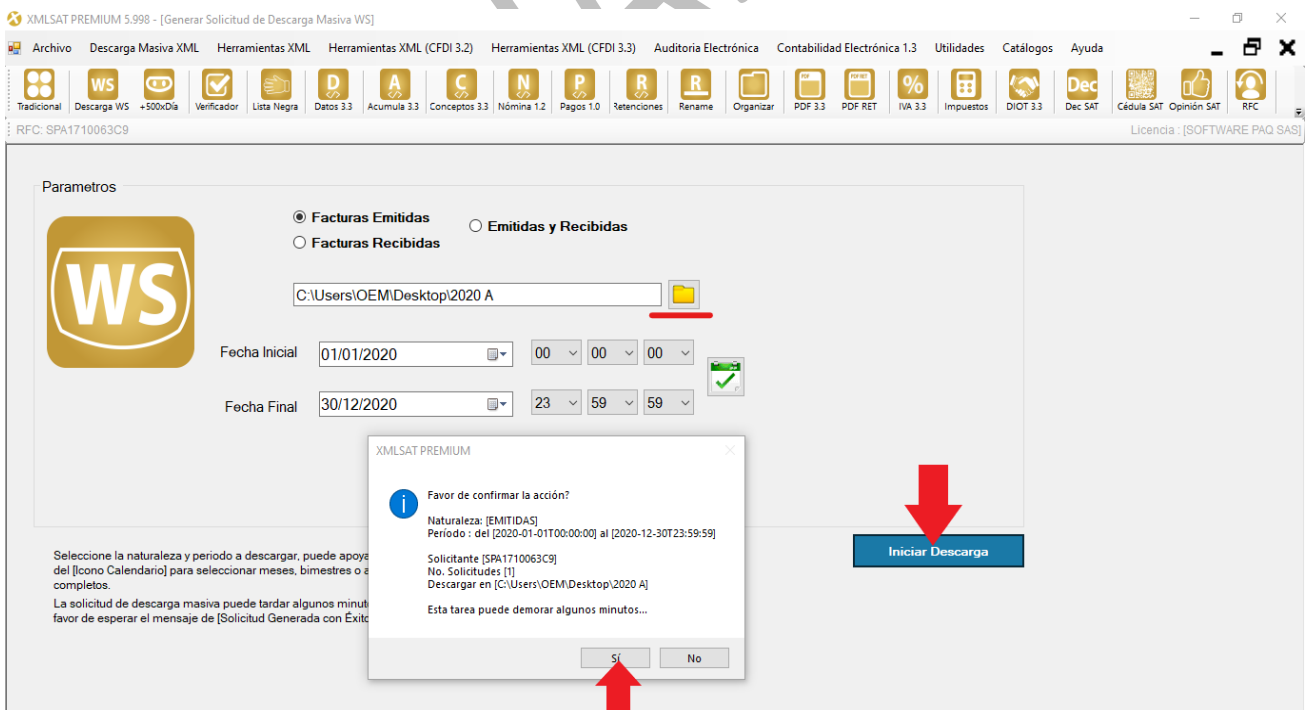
XMLSAT PREMIUM 5.998 - [Generar Solicitud de Descarga Masiva WS]

Archivo Descarga Masiva XML Herramientas XML Herramientas XML (CFDI 3.2) Herramientas XML (CFDI 3.3) Auditoria Electrónica Contabilidad Electrónica 1.3 Utilidades Catálogos Ayuda

Tradicional Descarga WS +500xDía Verificador Lista Negra Datos 3.3 Acumula 3.3 Conceptos 3.3 Nómina 1.2 Pagos 1.0 Retenciones Rename Organizar PDF 3.3 PDF RET IVA 3.3 Impuestos DIOT 3.3 Dec SAT Cédula SAT Opinión SAT RFC

RFC: SPA1710063C9

Licencia : [SOFTWARE PAQ SAS]

Parametros

WS

Facturas Emitidas
Facturas Recibidas
Emitidas y Recibidas

C:\Users\OEM\Desktop\2020 A

Fecha Inicial 01/01/2020 00 00 00

Fecha Final 30/12/2020 23 59 59

XMLSAT PREMIUM

Favor de confirmar la acción?

Naturaleza: [EMITIDAS]
Periodo : del [2020-01-01T00:00:00] al [2020-12-30T23:59:59]

Solicitante [SPA1710063C9]
No. Solicitudes [1]
Descargar en [C:\Users\OEM\Desktop\2020 A]

Esta tarea puede demorar algunos minutos...

Sí No

Iniciar Descarga

Seleccione la naturaleza y periodo a descargar, puede apoya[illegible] del [Icono Calendario] para seleccionar meses, bimestres o a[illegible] completos.
La solicitud de descarga masiva puede tardar algunos minut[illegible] favor de esperar el mensaje de [Solicitud Generada con Éxit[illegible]